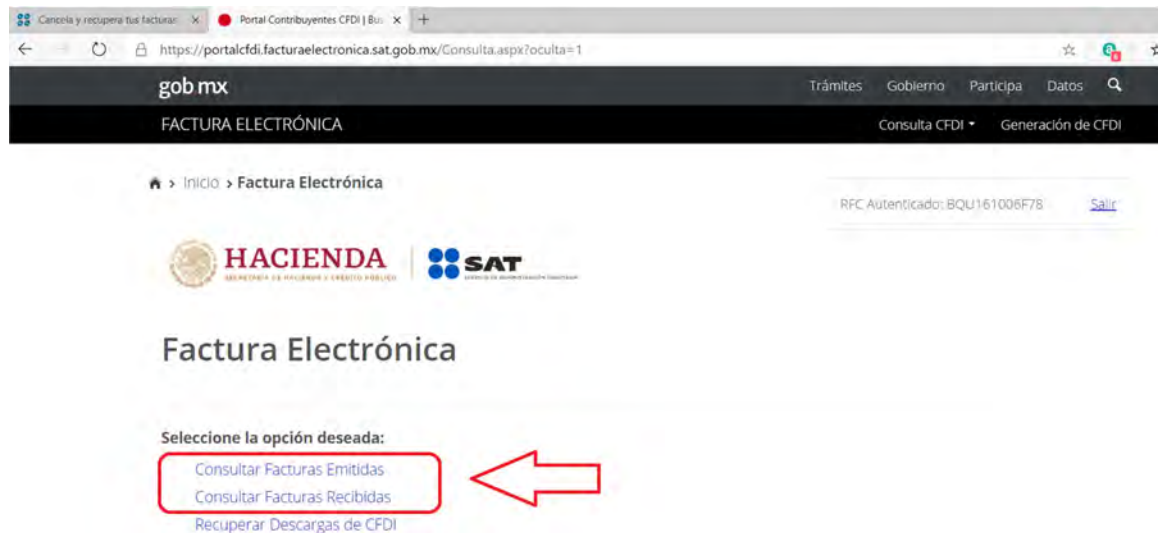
Cancela y recupera tus facturas ×
Portal Contribuyentes CFDI | Bu ×
+

https://portalcfdi.facturaelectronica.sat.gob.mx/Consulta.aspx?oculta=1

gob mx
Trámites Gobierno Participa Datos

FACTURA ELECTRÓNICA
Consulta CFDI Generación de CFDI

Inicio > Factura Electrónica

RFC Autenticado: BQU161006F78 Salir

HACIENDA
SECRETARÍA DE HACIENDA Y CRÉDITO PÚBLICO
SAT
SERVICIO DE ADMINISTRACIÓN TRIBUTARIA

Factura Electrónica

Seleccione la opción deseada:
Consultar Facturas Emitidas
Consultar Facturas Recibidas
Recuperar Descargas de CFDI